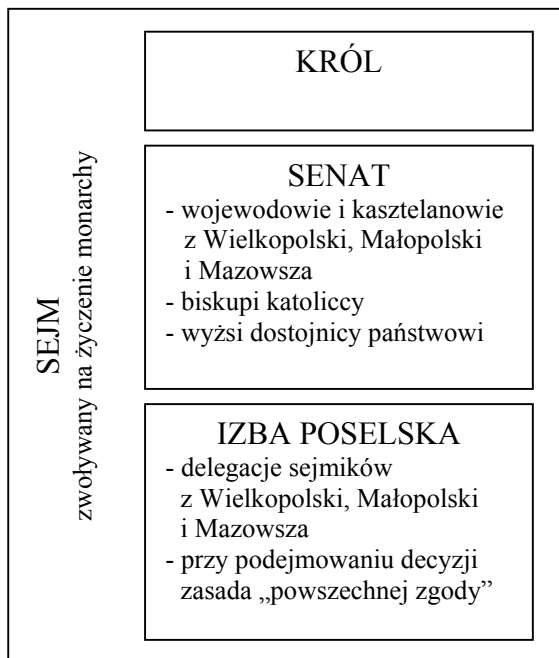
SEJM
zwoływany na życzenie monarchy

KRÓL

SENAT
- wojewodowie i kasztelanowie z Wielkopolski, Małopolski i Mazowsza
- biskupi katoliccy
- wyżsi dostojnicy państwowi

IZBA POSELSKA
- delegacje sejmików z Wielkopolski, Małopolski i Mazowsza
- przy podejmowaniu decyzji zasada „powszechnej zgody”